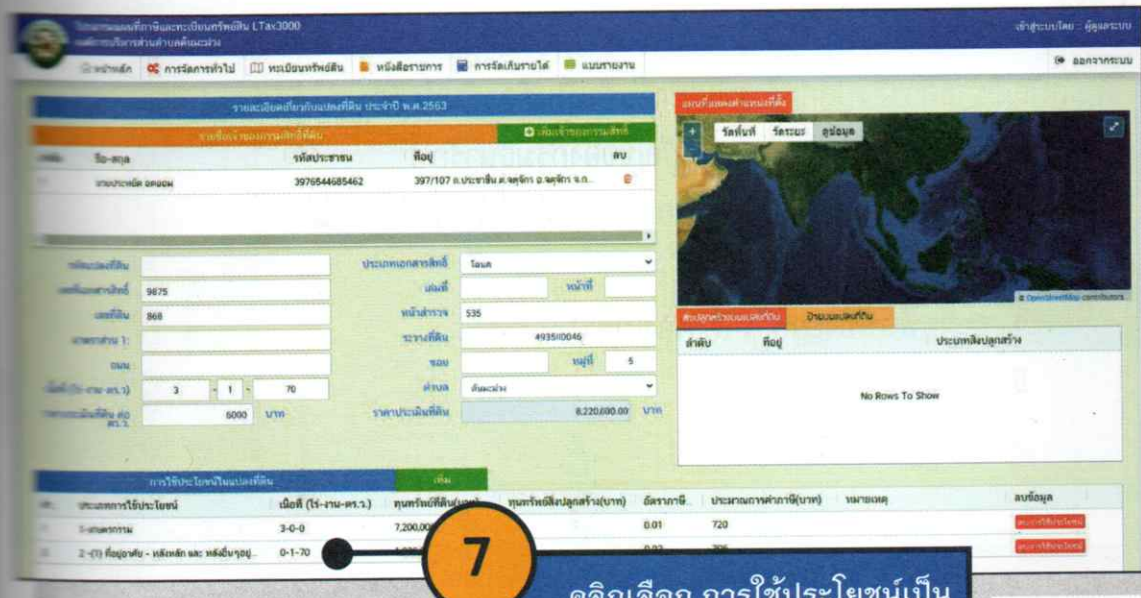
โปรแกรมแผนที่ภาษีและทะเบียนทรัพย์สิน LTax3000
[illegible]
เข้าสู่ระบบโดย : ผู้ดูแลระบบ
หน้าหลัก การจัดการทั่วไป ทะเบียนทรัพย์สิน หนังสือรายการ การจัดเก็บรายได้ แบบรายงาน
ออกจากระบบ

รายละเอียดเกี่ยวกับแปลงที่ดิน ประจำปี พ.ศ.2563
รายชื่อเจ้าของกรรมสิทธิ์ที่ดิน
เพิ่มเจ้าของกรรมสิทธิ์

| ลำดับ | ชื่อ-สกุล | รหัสประชาชน | ที่อยู่ | ลบ |
|---|---|---|---|---|
| | นายประหยัด ยอดยอด | 3976544685462 | 397/107 ต.ประชาชื่น ต.จตุจักร อ.จตุจักร จ.ก... | |

รหัสแปลงที่ดิน
ประเภทเอกสารสิทธิ์ โฉนด
เลขที่เอกสารสิทธิ์ 9875
เล่มที่
หน้าที่
เลขที่ดิน 868
หน้าสำรวจ 535
ระวางที่ดิน 4935I0046
ถนน
ซอย
หมู่ที่ 5
เนื้อที่ (ไร่-งาน-ตร.ว.) 3 - 1 - 70
ตำบล
ราคาประเมินที่ดิน ต่อ ตร.ว. 6000 บาท
ราคาประเมินที่ดิน 8,220,000.00 บาท

แผนที่แสดงตำแหน่งที่ตั้ง
รัศมีน้ำท่วม รัศมีระยะ ดูข้อมูล
© OpenStreetMap contributors

สิ่งปลูกสร้างบนแปลงที่ดิน
ป้ายบนแปลงที่ดิน
| ลำดับ | ที่อยู่ | ประเภทสิ่งปลูกสร้าง |
|---|---|---|
No Rows To Show

การใช้ประโยชน์ในแปลงที่ดิน
เพิ่ม

| | ประเภทการใช้ประโยชน์ | เนื้อที่ (ไร่-งาน-ตร.ว.) | ทุนทรัพย์ที่ดิน(บาท) | ทุนทรัพย์สิ่งปลูกสร้าง(บาท) | อัตราภาษี | ประมาณการค่าภาษี(บาท) | หมายเหตุ | ลบข้อมูล |
|---|---|---|---|---|---|---|---|---|
| | 1-เกษตรกรรม | 3-0-0 | 7,200,000 | | 0.01 | 720 | | ลบการใช้ประโยชน์ |
| | 2-(1) ที่อยู่อาศัย - หลังหลัก และ หลังอื่นๆอยู่... | 0-1-70 | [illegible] | | 0.02 | 205 | | ลบการใช้ประโยชน์ |

7
คลิกเลือก การใช้ประโยชน์เป็น